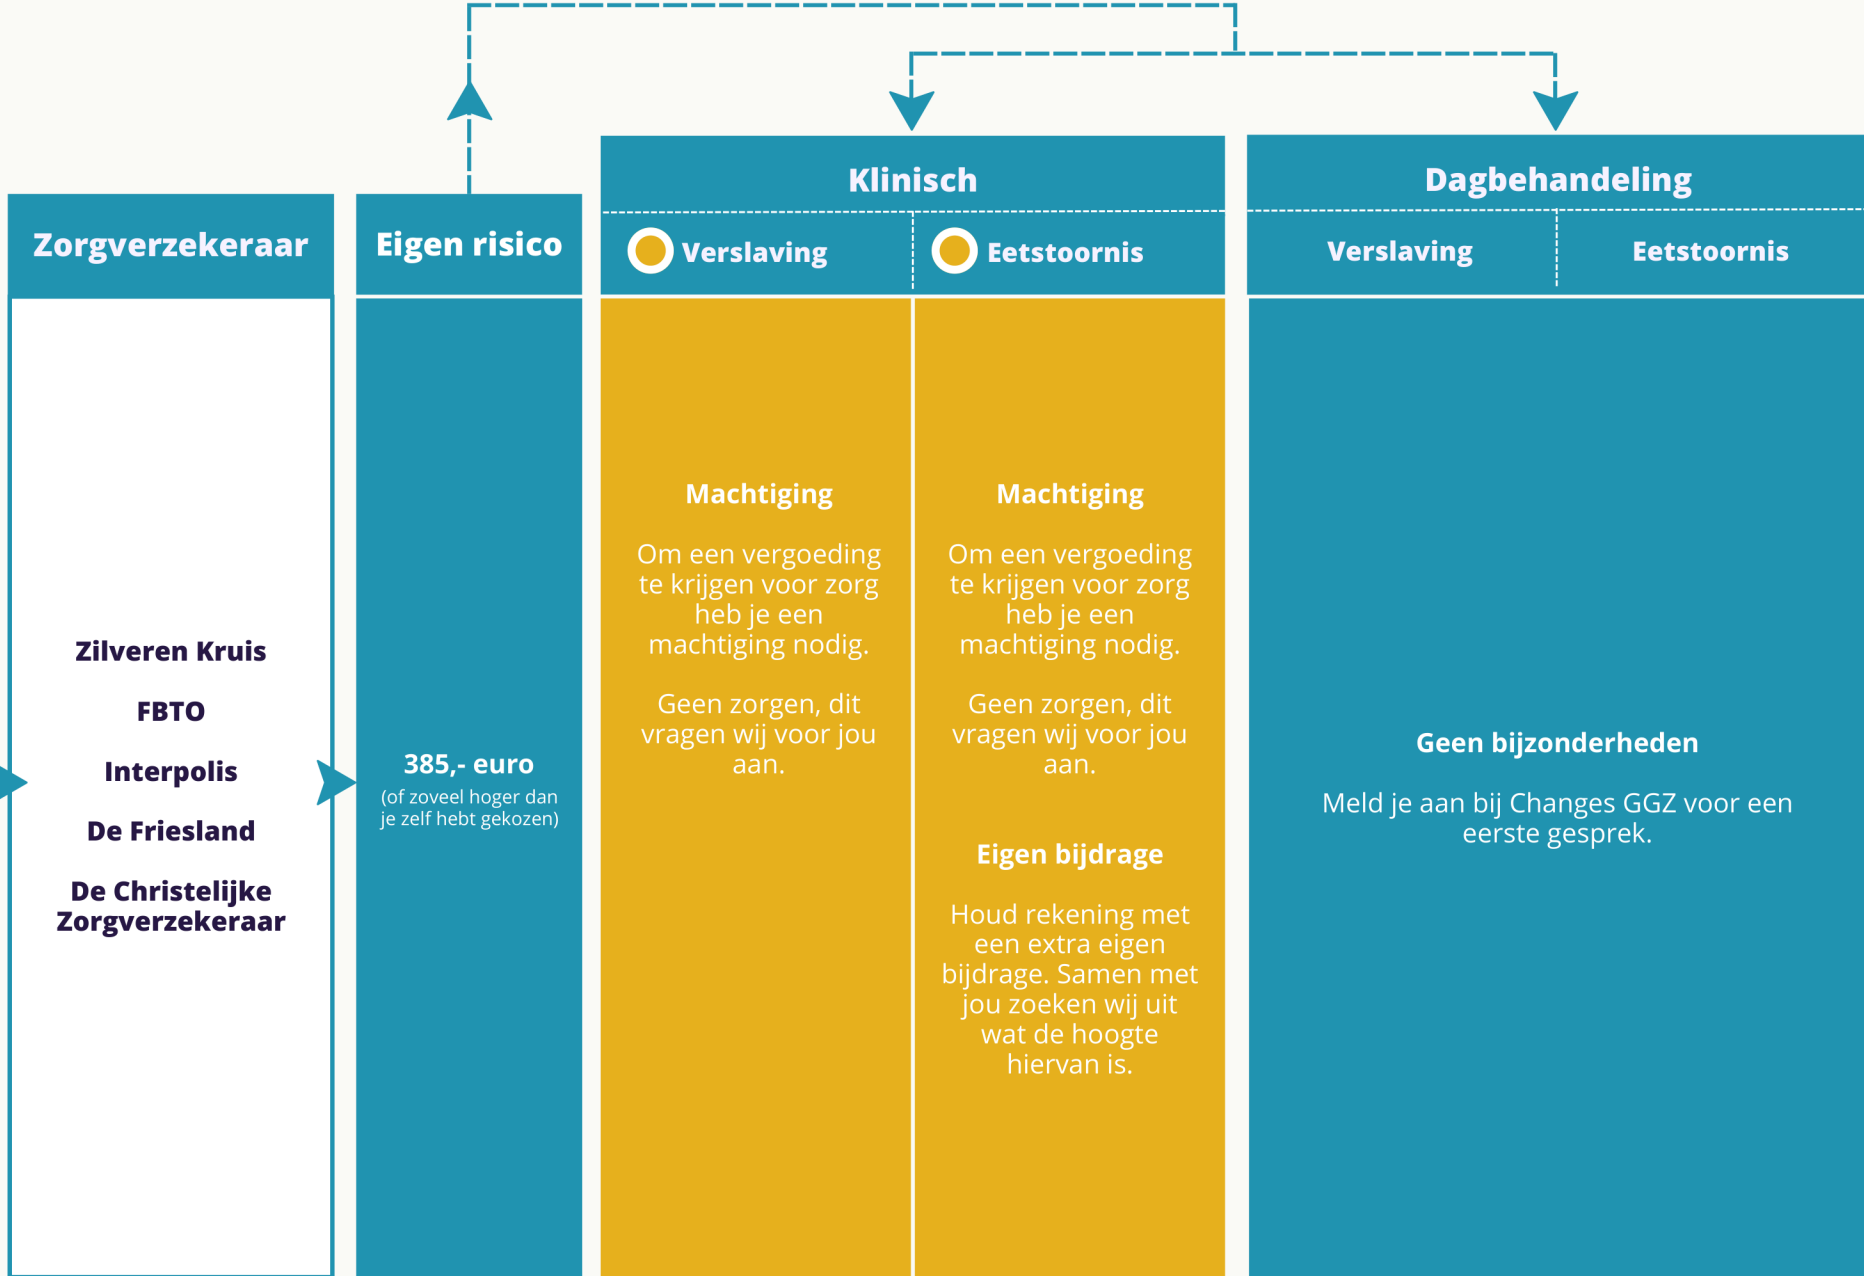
Zorgverzekeraar

Zilveren Kruis

FBTO

Interpolis

De Friesland

De Christelijke Zorgverzekeraar

Eigen risico

385,- euro
(of zoveel hoger dan je zelf hebt gekozen)

Klinisch

Verslaving

Machtiging

Om een vergoeding te krijgen voor zorg heb je een machtiging nodig.

Geen zorgen, dit vragen wij voor jou aan.

Eetstoornis

Machtiging

Om een vergoeding te krijgen voor zorg heb je een machtiging nodig.

Geen zorgen, dit vragen wij voor jou aan.

Eigen bijdrage

Houd rekening met een extra eigen bijdrage. Samen met jou zoeken wij uit wat de hoogte hiervan is.

Dagbehandeling

Verslaving

Eetstoornis

Geen bijzonderheden

Meld je aan bij Changes GGZ voor een eerste gesprek.